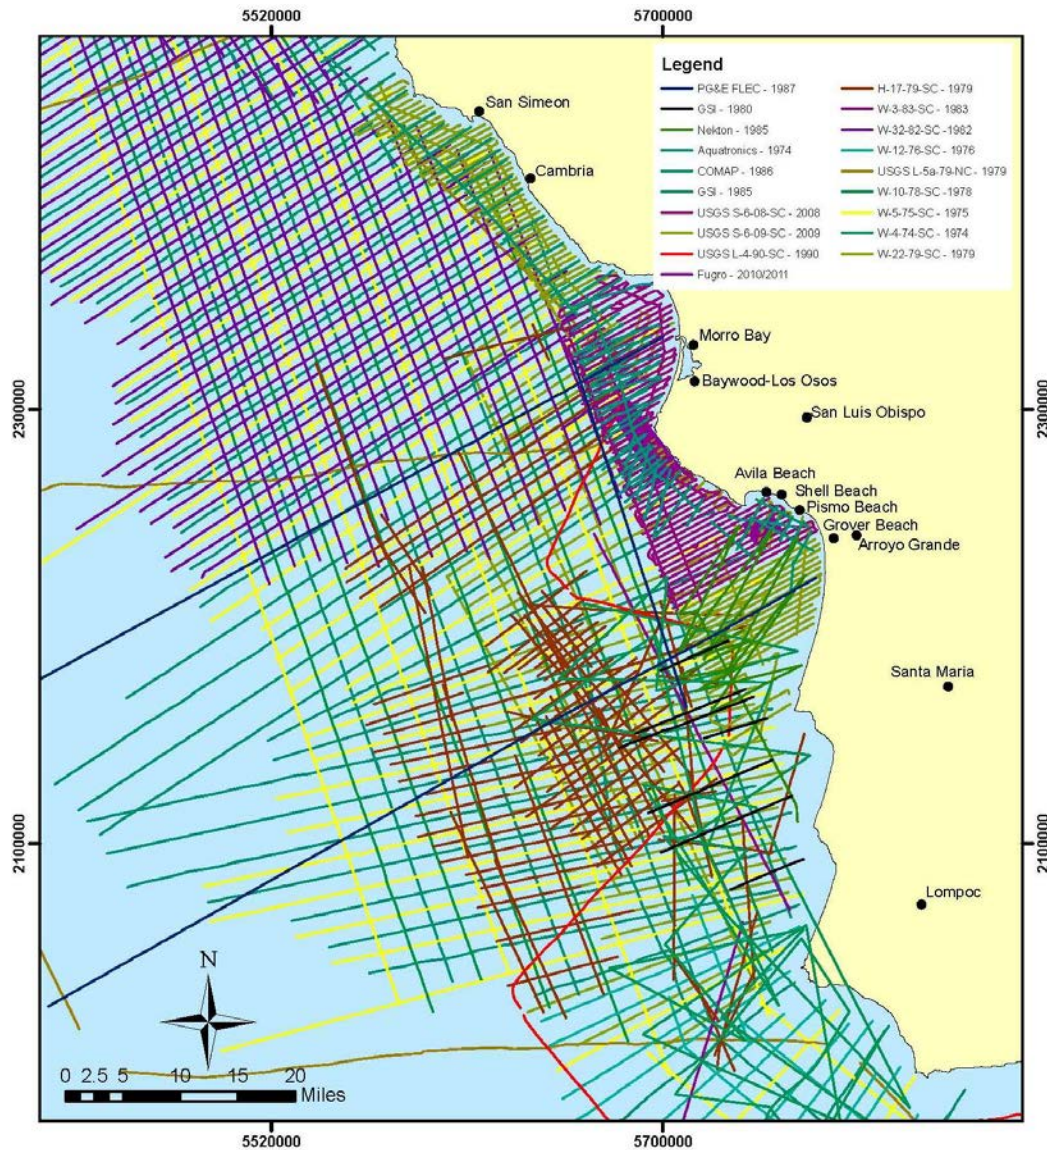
5520000

5700000

Legend

PG&E FLEC - 1987
GSI - 1980
Nekton - 1985
Aquatronics - 1974
COMAP - 1986
GSI - 1985
USGS S-6-08-SC - 2008
USGS S-6-09-SC - 2009
USGS L-4-90-SC - 1990
Fugro - 2010/2011
H-17-79-SC - 1979
W-3-83-SC - 1983
W-32-82-SC - 1982
W-12-76-SC - 1976
USGS L-5a-79-NC - 1979
W-10-78-SC - 1978
W-5-75-SC - 1975
W-4-74-SC - 1974
W-22-79-SC - 1979

San Simeon
Cambria
Morro Bay
Baywood-Los Osos
San Luis Obispo
Avila Beach
Shell Beach
Pismo Beach
Grover Beach
Arroyo Grande
Santa Maria
Lompoc

2300000

2300000

2100000

2100000

N

0 2.5 5 10 15 20
Miles

5520000

5700000